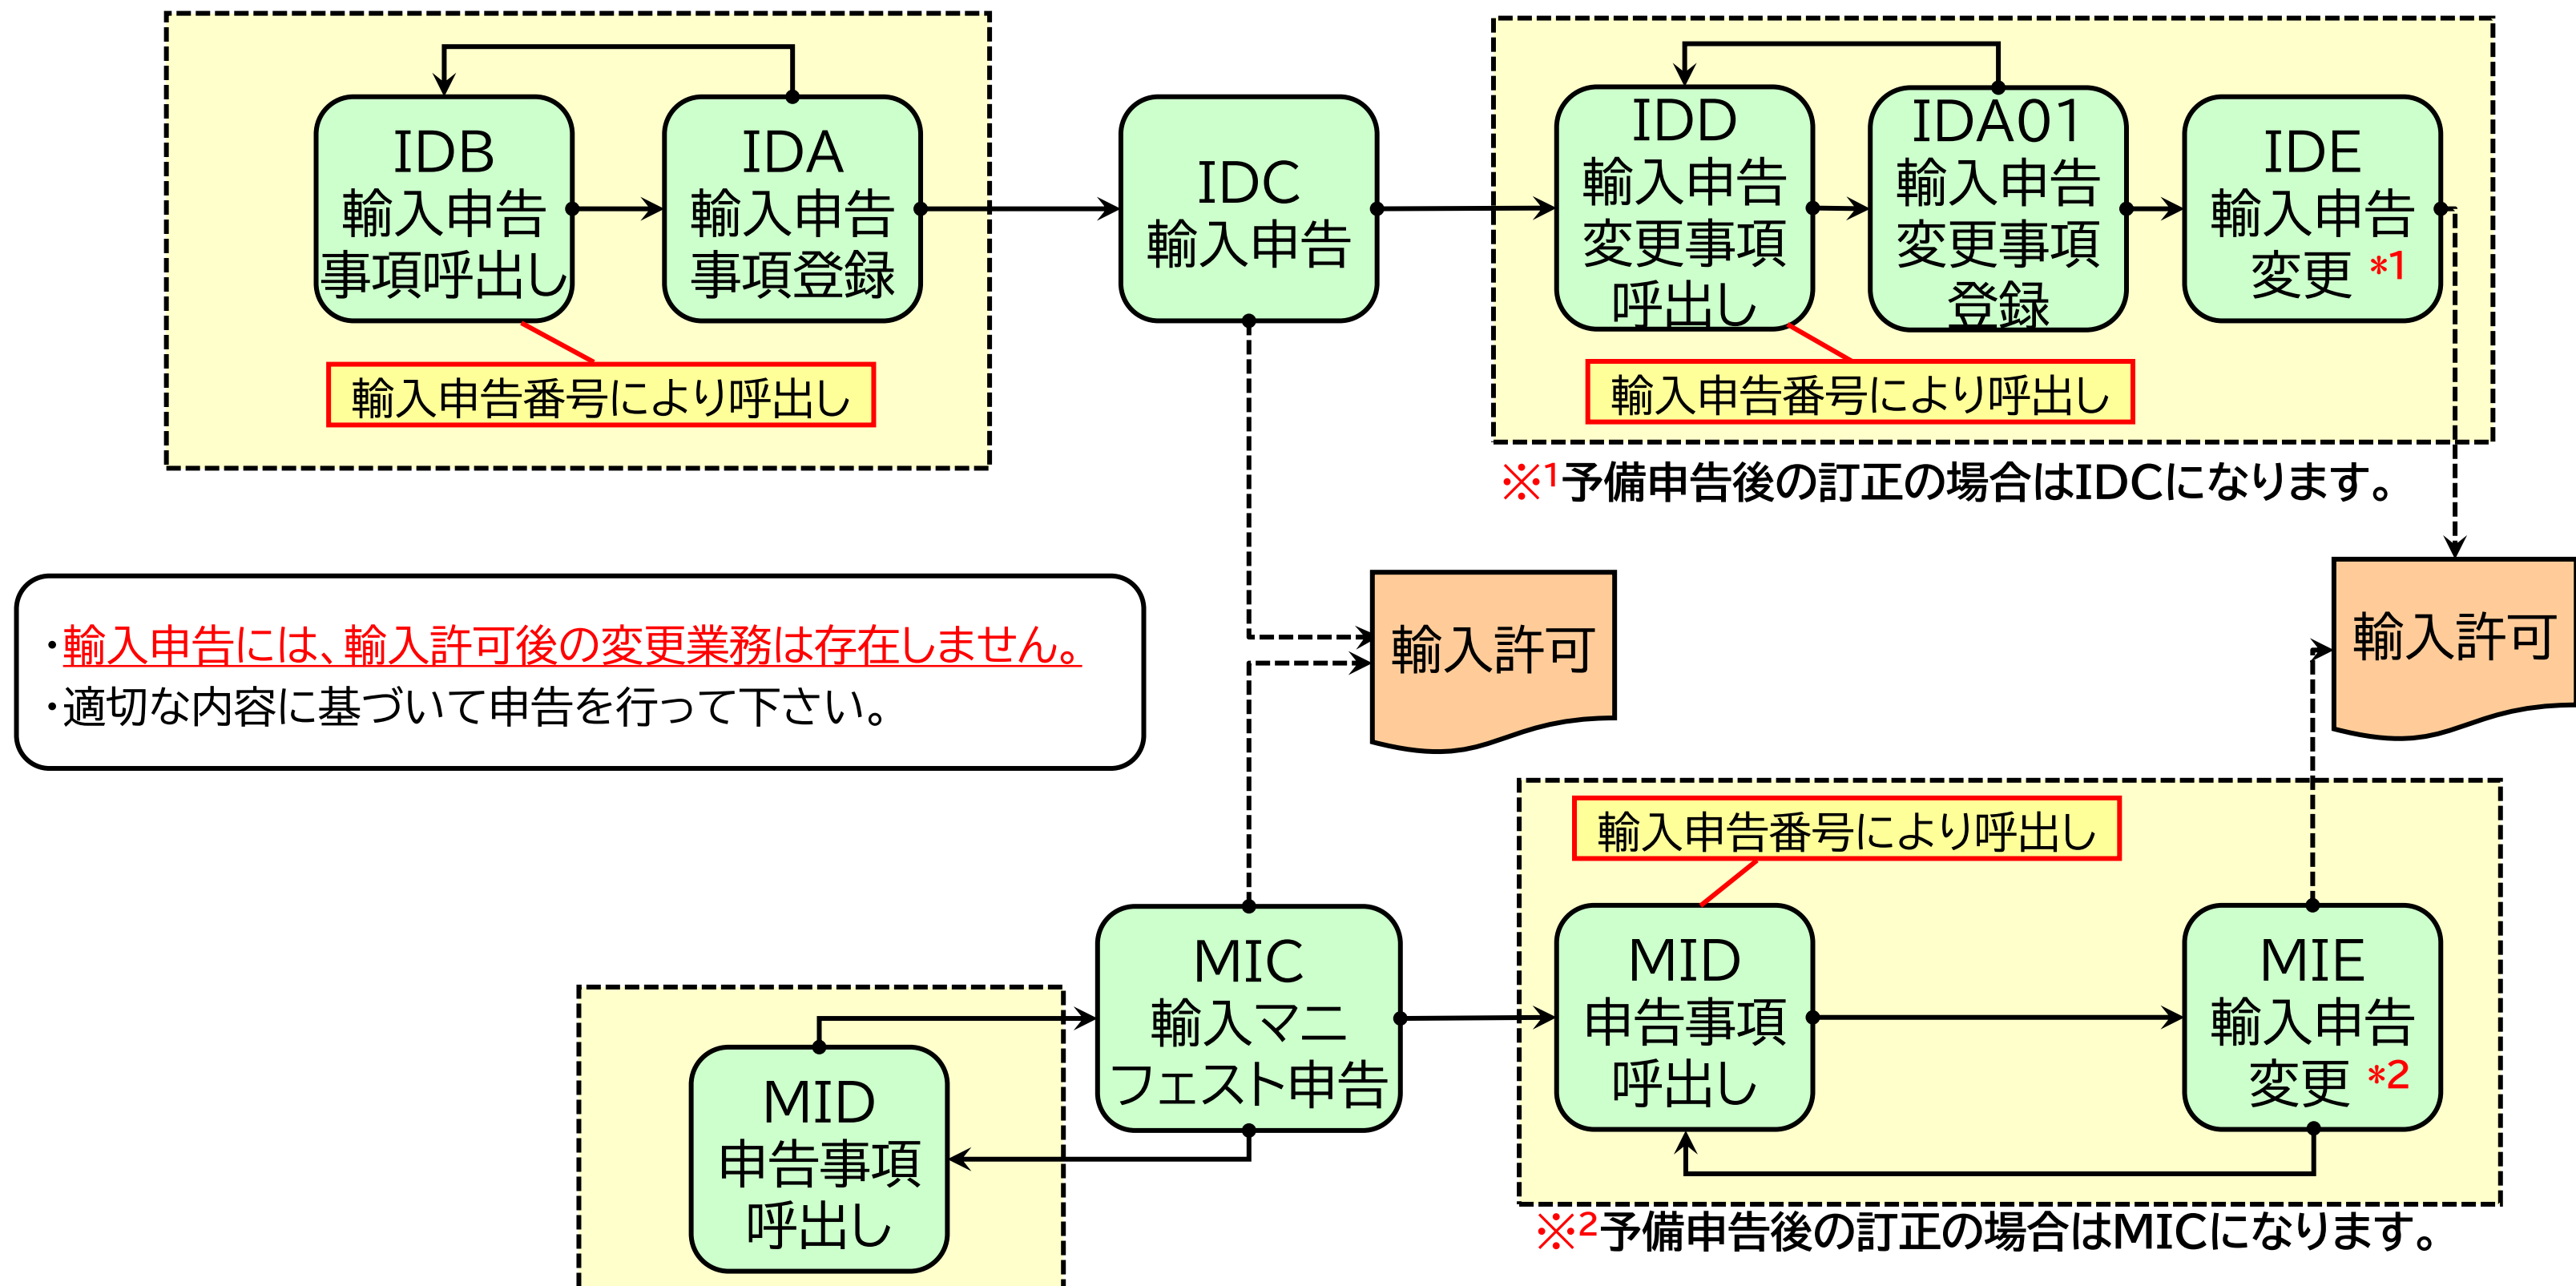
IDB
輸入申告
事項呼出し

IDA
輸入申告
事項登録

輸入申告番号により呼出し

IDC
輸入申告

IDD
輸入申告
変更事項
呼出し

IDA01
輸入申告
変更事項
登録

IDE
輸入申告
変更 *1

輸入申告番号により呼出し

※1予備申告後の訂正の場合はIDCになります。

・輸入申告には、輸入許可後の変更業務は存在しません。
・適切な内容に基づいて申告を行って下さい。

輸入許可

輸入許可

輸入申告番号により呼出し

MIC
輸入マニ
フェスト申告

MID
申告事項
呼出し

MIE
輸入申告
変更 *2

MID
申告事項
呼出し

※2予備申告後の訂正の場合はMICになります。